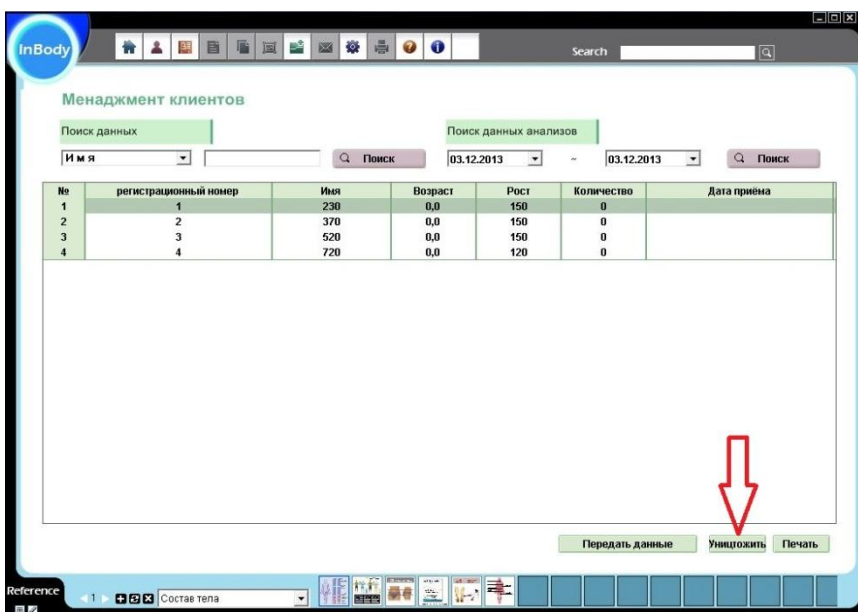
InBody

Search

Менеджмент клиентов

Поиск данных

Поиск данных анализов

Имя

Поиск

03.12.2013

~

03.12.2013

Поиск

| № | регистрационный номер | Имя | Возраст | Рост | Количество | Дата приёма |
|---|---|---|---|---|---|---|
| 1 | 1 | 230 | 0,0 | 150 | 0 | |
| 2 | 2 | 370 | 0,0 | 150 | 0 | |
| 3 | 3 | 520 | 0,0 | 150 | 0 | |
| 4 | 4 | 720 | 0,0 | 120 | 0 | |

Передать данные

Уничтожить

Печать

Reference

1

Состав тела